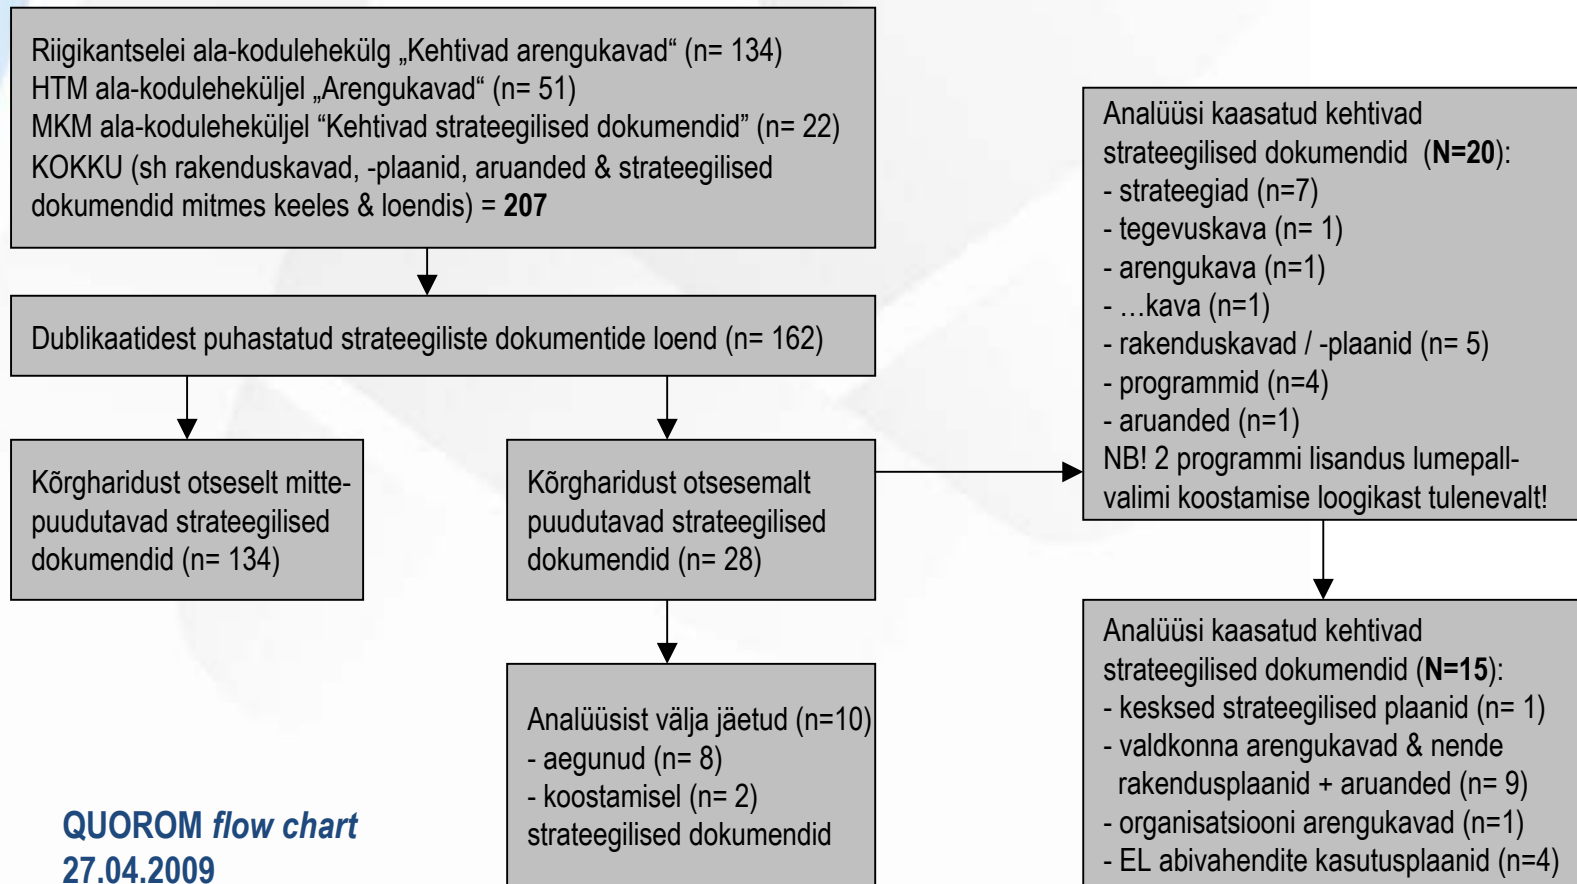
Riigikantselei ala-kodulehekülg „Kehtivad arengukavad“ (n= 134)
HTM ala-koduleheküljel „Arengukavad“ (n= 51)
MKM ala-koduleheküljel “Kehtivad strateegilised dokumendid” (n= 22)
KOKKU (sh rakenduskavad, -plaanid, aruanded & strateegilised dokumendid mitmes keeles & loendis) = **207**

Dublikaatidest puhastatud strateegiliste dokumentide loend (n= 162)

Kõrgharidust otseselt mitte-puudutavad strateegilised dokumendid (n= 134)

Kõrgharidust otsesemalt puudutavad strateegilised dokumendid (n= 28)

Analüüsist välja jäetud (n=10)
- aegunud (n= 8)
- koostamisel (n= 2)
strateegilised dokumendid

Analüüsi kaasatud kehtivad strateegilised dokumendid (**N=20**):
- strateegiad (n=7)
- tegevuskava (n= 1)
- arengukava (n=1)
- …kava (n=1)
- rakenduskavad / -plaanid (n= 5)
- programmid (n=4)
- aruanded (n=1)
NB! 2 programmi lisandus lumepall-valimi koostamise loogikast tulenevalt!

Analüüsi kaasatud kehtivad strateegilised dokumendid (**N=15**):
- kesksed strateegilised plaanid (n= 1)
- valdkonna arengukavad & nende rakendusplaanid + aruanded (n= 9)
- organisatsiooni arengukavad (n=1)
- EL abivahendite kasutusplaanid (n=4)

QUOROM *flow chart*
27.04.2009